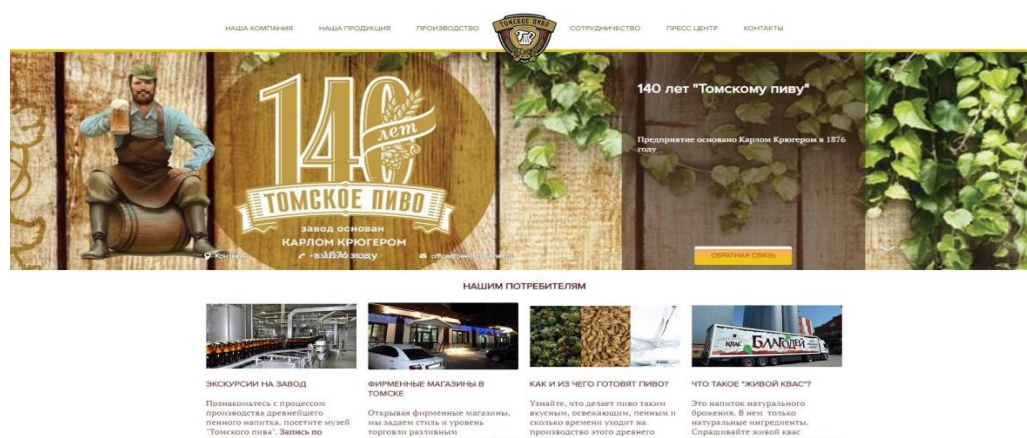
НАША КОМПАНИЯ НАША ПРОДУКЦИЯ ПРОИЗВОДСТВО ТОМСКОЕ ПИВО СОТРУДНИЧЕСТВО ПРЕСС ЦЕНТР КОНТАКТЫ

140 лет ТОМСКОЕ ПИВО завод основан в 1876 году КАРЛОМ КРЮГЕРОМ

Контакты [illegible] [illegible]

140 лет "Томскому пиву"

Предприятие основано Карлом Крюгером в 1876 году

ОБРАТНАЯ СВЯЗЬ

НАШИМ ПОТРЕБИТЕЛЯМ

БЛАГОДЕЙ КВАС

ЭКСКУРСИИ НА ЗАВОД

Познакомьтесь с процессом производства древнейшего пенного напитка, посетите музей "Томского пива". Запись по

ФИРМЕННЫЕ МАГАЗИНЫ В ТОМСКЕ

Открывая фирменные магазины, мы задаем стиль и уровень торговли разливным

КАК И ИЗ ЧЕГО ГОТОВЯТ ПИВО?

Узнайте, что делает пиво таким вкусным, освежающим, пенным и сколько времени уходит на производство этого древнего

ЧТО ТАКОЕ "ЖИВОЙ КВАС"?

Это напиток натурального брожения. В нем только натуральные ингредиенты. Спрашивайте живой квас